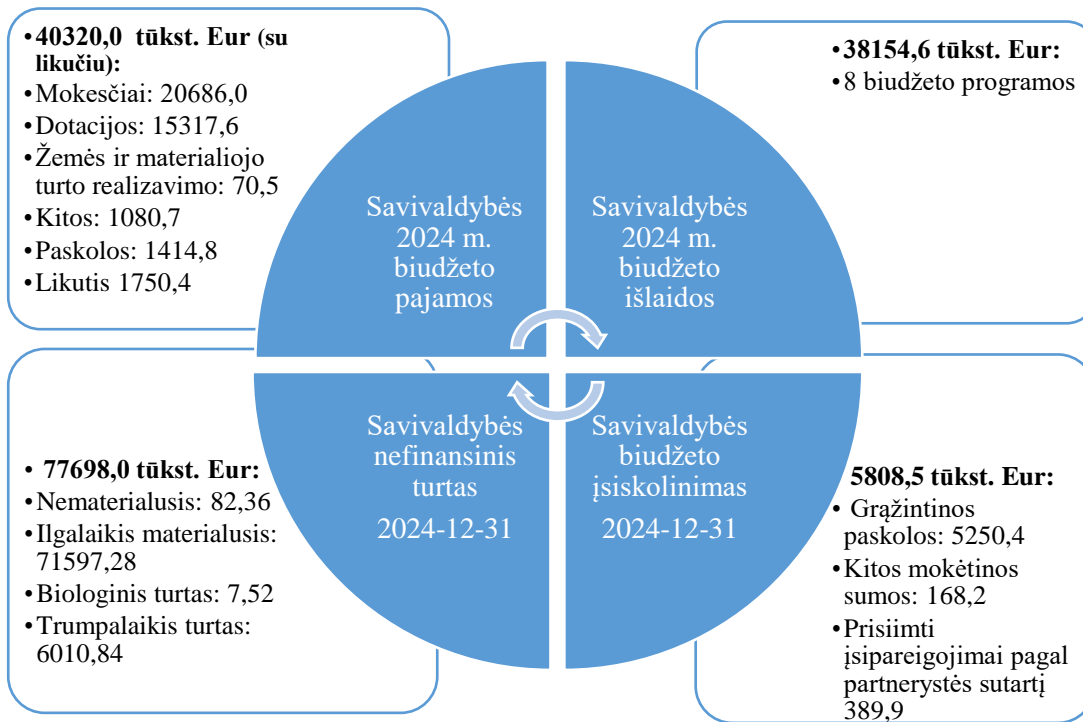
•40320,0 tūkst. Eur (su likučiu):
•Mokesčiai: 20686,0
•Dotacijos: 15317,6
•Žemės ir materialiojo turto realizavimo: 70,5
•Kitos: 1080,7
•Paskolos: 1414,8
•Likutis 1750,4

•38154,6 tūkst. Eur:
•8 biudžeto programos

Savivaldybės 2024 m. biudžeto pajamos

Savivaldybės 2024 m. biudžeto išlaidos

Savivaldybės nefinansinis turtas 2024-12-31

Savivaldybės biudžeto įsiskolinimas 2024-12-31

• 77698,0 tūkst. Eur:
•Nematerialusis: 82,36
•Ilgalaikis materialusis: 71597,28
•Biologinis turtas: 7,52
•Trumpalaikis turtas: 6010,84

5808,5 tūkst. Eur:
• Grąžintinos paskolos: 5250,4
•Kitos mokėtinos sumos: 168,2
•Prisiimti įsipareigojimai pagal partnerystės sutartį 389,9